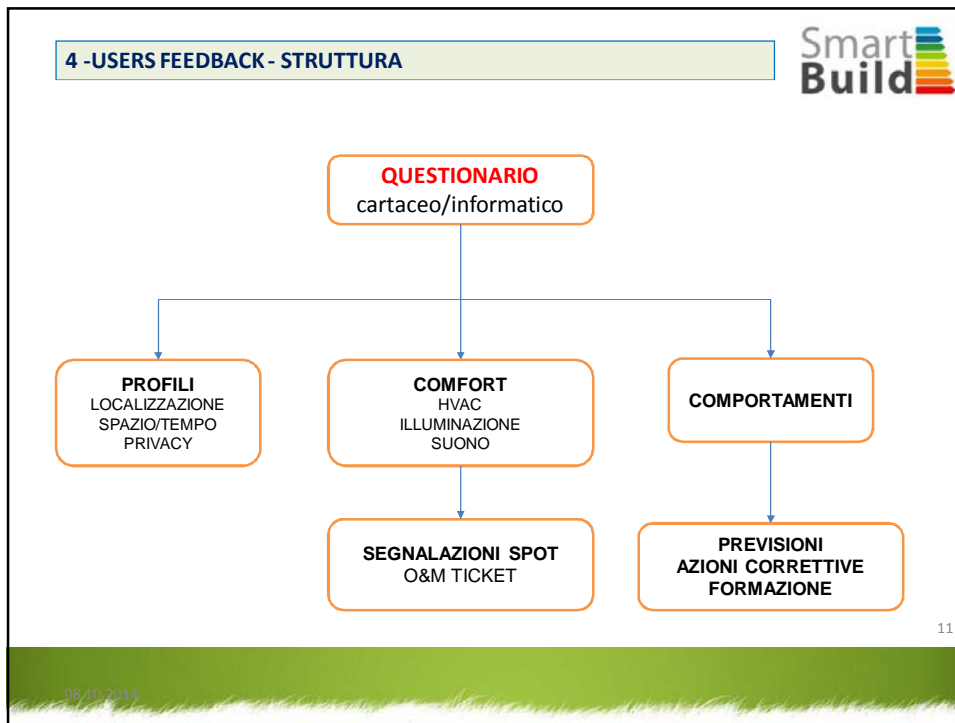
4 -USERS FEEDBACK - STRUTTURA

Smart Build

QUESTIONARIO
cartaceo/informatico

PROFILI
LOCALIZZAZIONE
SPAZIO/TEMPO
PRIVACY

COMFORT
HVAC
ILLUMINAZIONE
SUONO

COMPORTAMENTI

SEGNALAZIONI SPOT
O&M TICKET

PREVISIONI
AZIONI CORRETTIVE
FORMAZIONE

11

08/10/2014